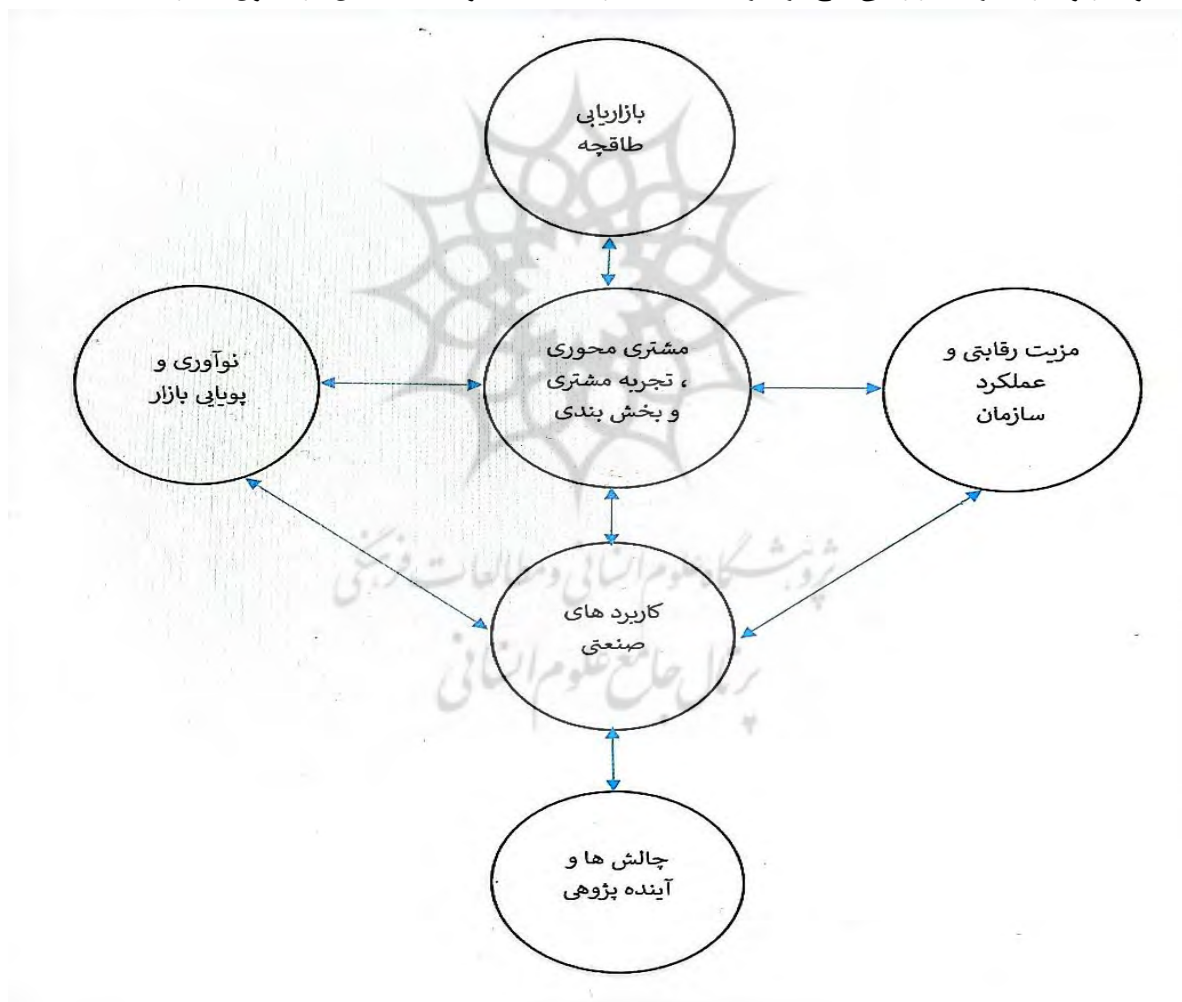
بازاریابی
طاقچه

نوآوری و
پویایی بازار

مشتری محوری
، تجربه مشتری
و بخش بندی

مزیت رقابتی و
عملکرد
سازمان

پژوهشگاه علوم انسانی و مطالعات فرهنگی
پرتال جامع علوم انسانی

کاربرد های
صنعتی

چالش ها و
آینده پژوهی